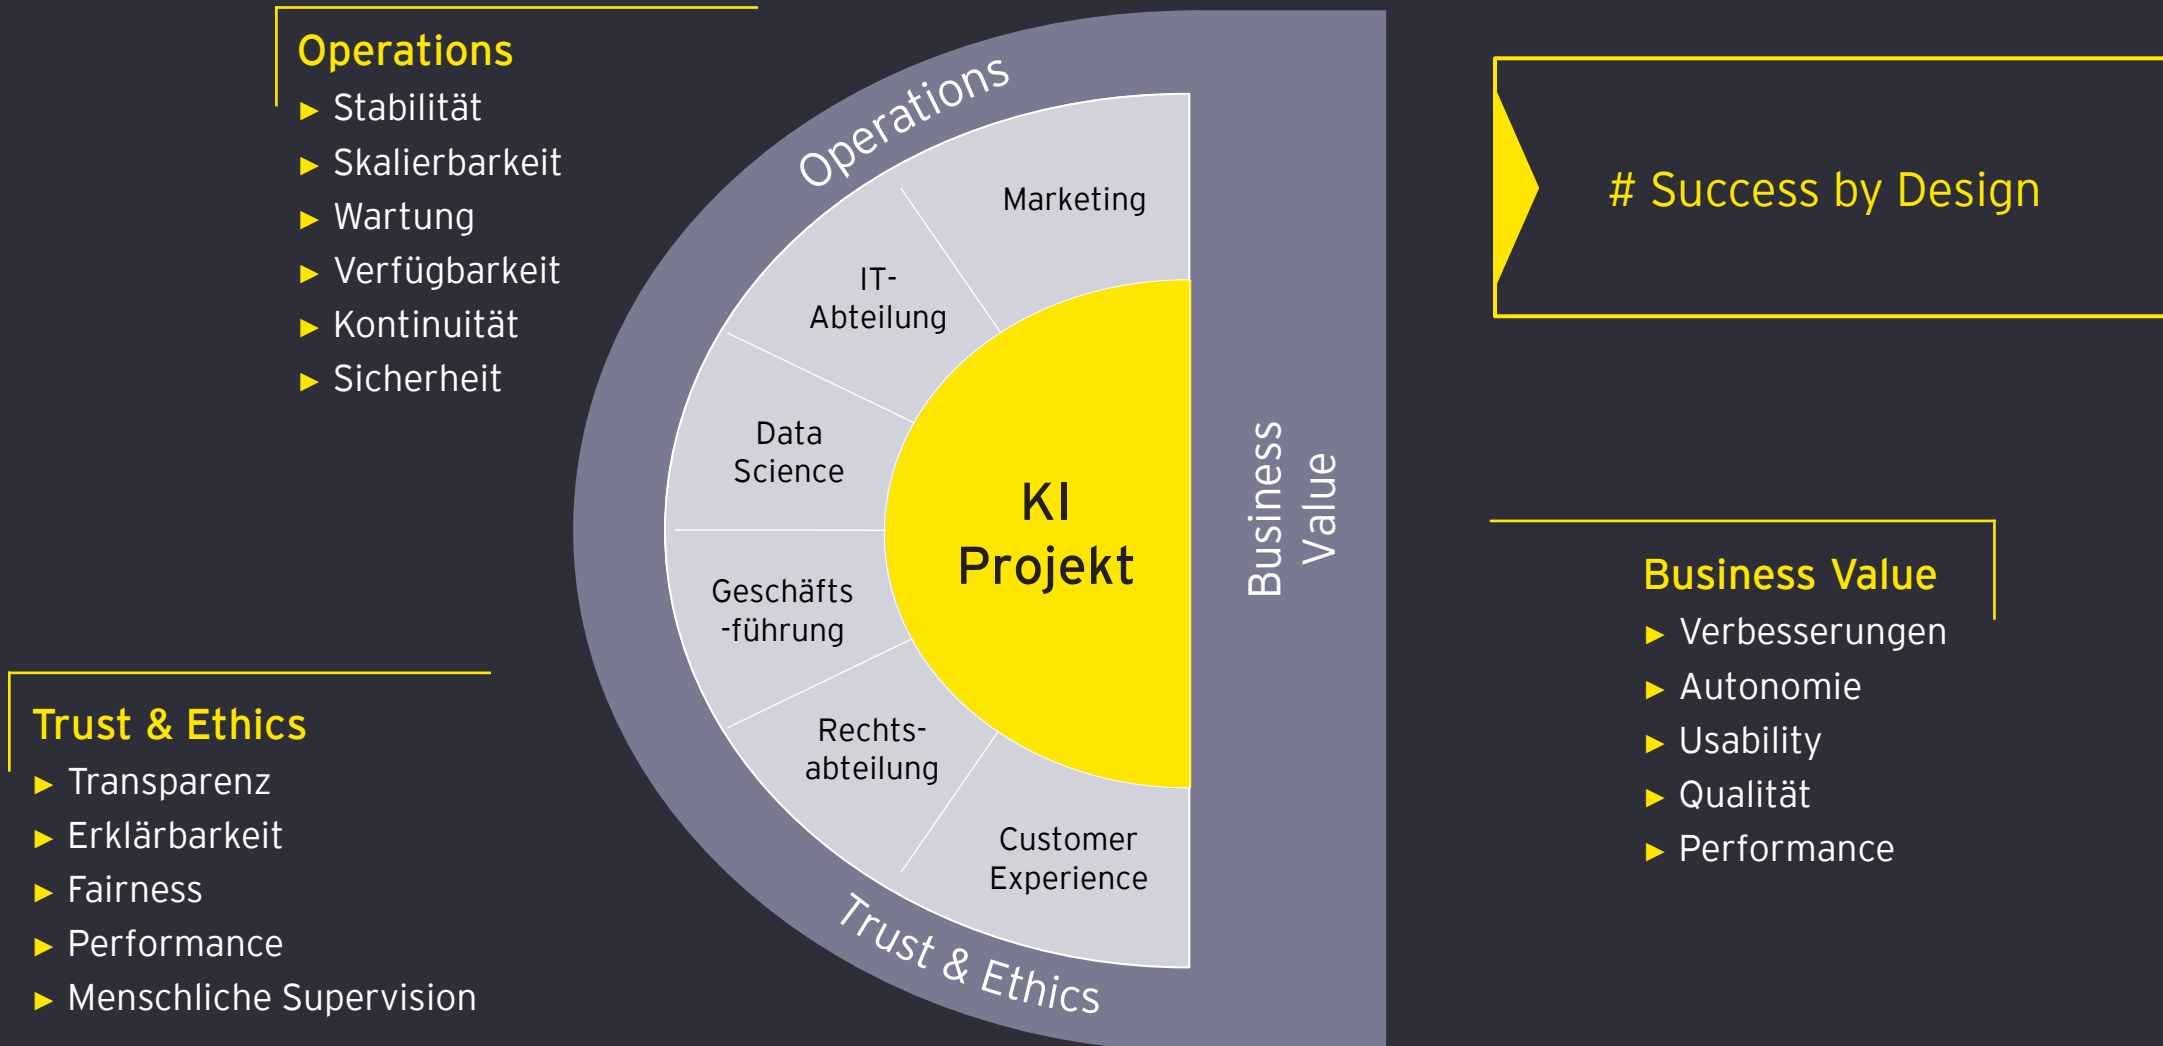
Operations
► Stabilität
► Skalierbarkeit
► Wartung
► Verfügbarkeit
► Kontinuität
► Sicherheit

Operations

Marketing

IT-Abteilung

Data Science

Geschäfts-führung

Rechts-abteilung

Customer Experience

KI Projekt

Business Value

Trust & Ethics

# Success by Design

Trust & Ethics
► Transparenz
► Erklärbarkeit
► Fairness
► Performance
► Menschliche Supervision

Business Value
► Verbesserungen
► Autonomie
► Usability
► Qualität
► Performance